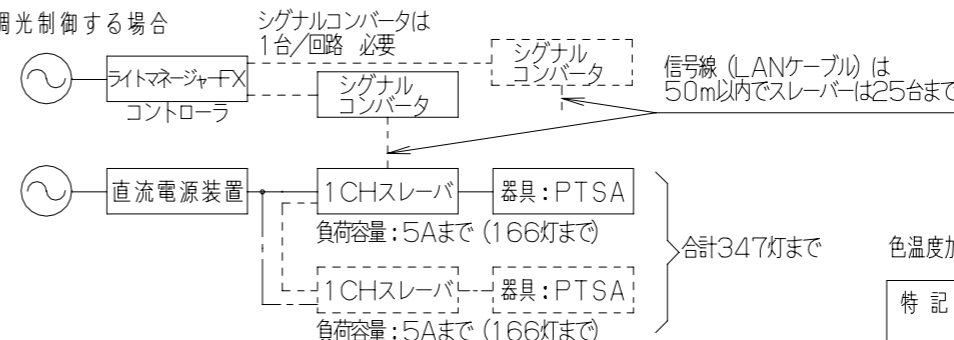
調光制御する場合

シグナルコンバータは
1台/回路 必要

ライトマネージャーFX
コントローラ

シグナル
コンバータ

シグナル
コンバータ

信号線(LANケーブル)は
50m以内でスレーバーは25台まで

直流電源装置

1CHスレーバ

器具:PTSA

負荷容量:5Aまで(166灯まで)

合計347灯まで

1CHスレーバ

器具:PTSA

負荷容量:5Aまで(166灯まで)

色温度加

特 記